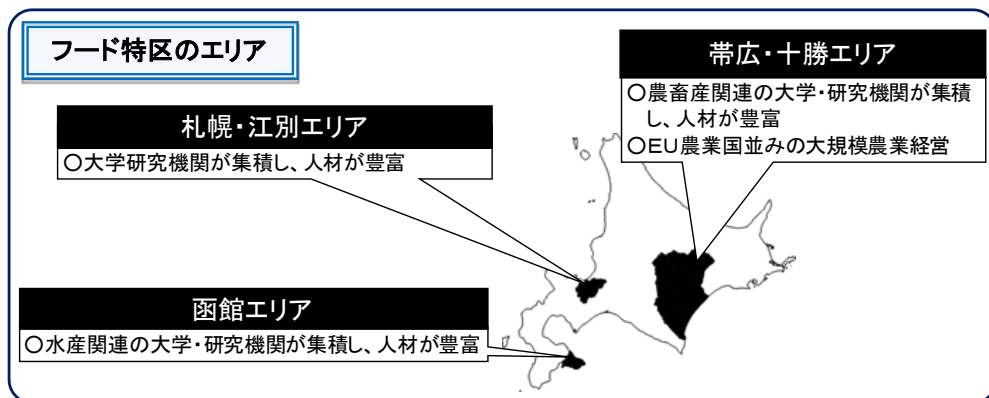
フード特区のエリア

帯広・十勝エリア
○農畜産関連の大学・研究機関が集積し、人材が豊富
○EU農業国並みの大規模農業経営

札幌・江別エリア
○大学研究機関が集積し、人材が豊富

函館エリア
○水産関連の大学・研究機関が集積し、人材が豊富